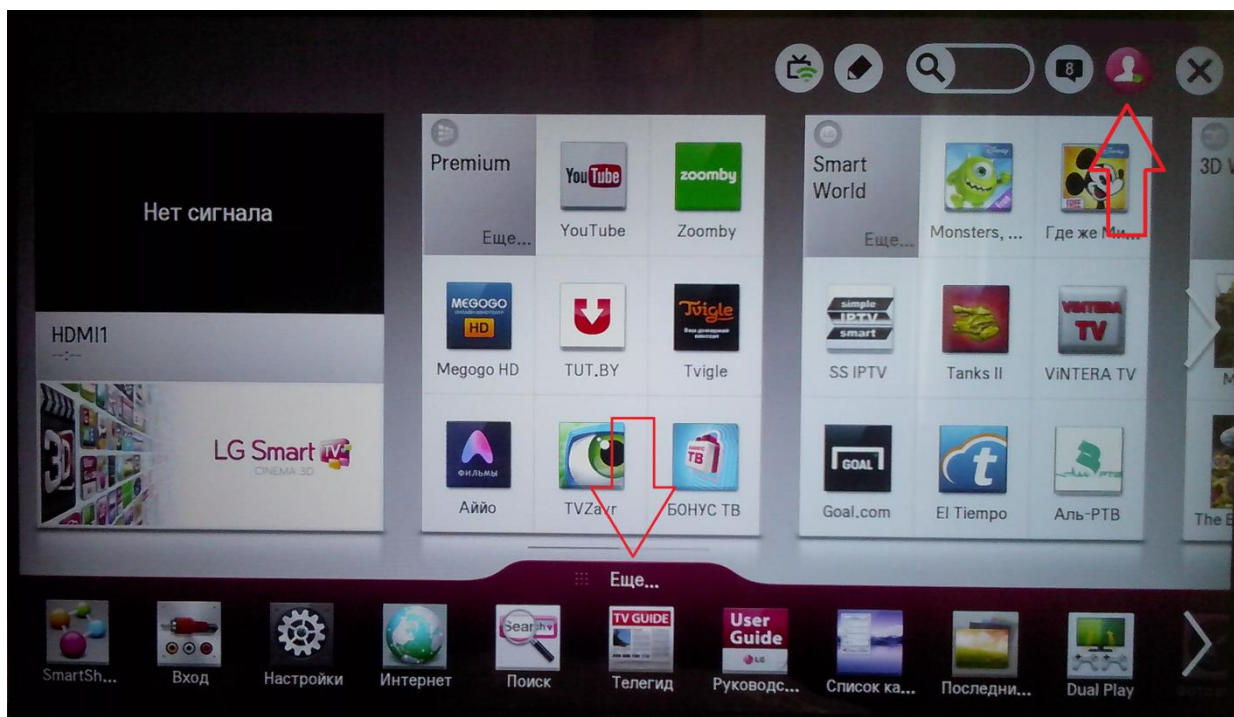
8

Нет сигнала

HDMI1

LG Smart TV CINEMA 3D

Premium

Еще...

YouTube

YouTube

zoomby

Zoomby

MEGOGO HD

Megogo HD

TUT.BY

Tvigle

Tvigle

ФИЛЬМЫ

Аййо

TVZavr

ТВ

БОНУС ТВ

Smart World

Еще...

Monsters, ...

Где же Ми...

simple IPTV smart

SS IPTV

Tanks II

ViNTERA TV

ViNTERA TV

GOAL

Goal.com

El Tiempo

Аль-РТВ

3D

M

The E

Еще...

SmartSh...

Вход

Настройки

Интернет

Search

Поиск

TV GUIDE

Телегид

User Guide

Руководс...

Список ка...

Последни...

Dual Play